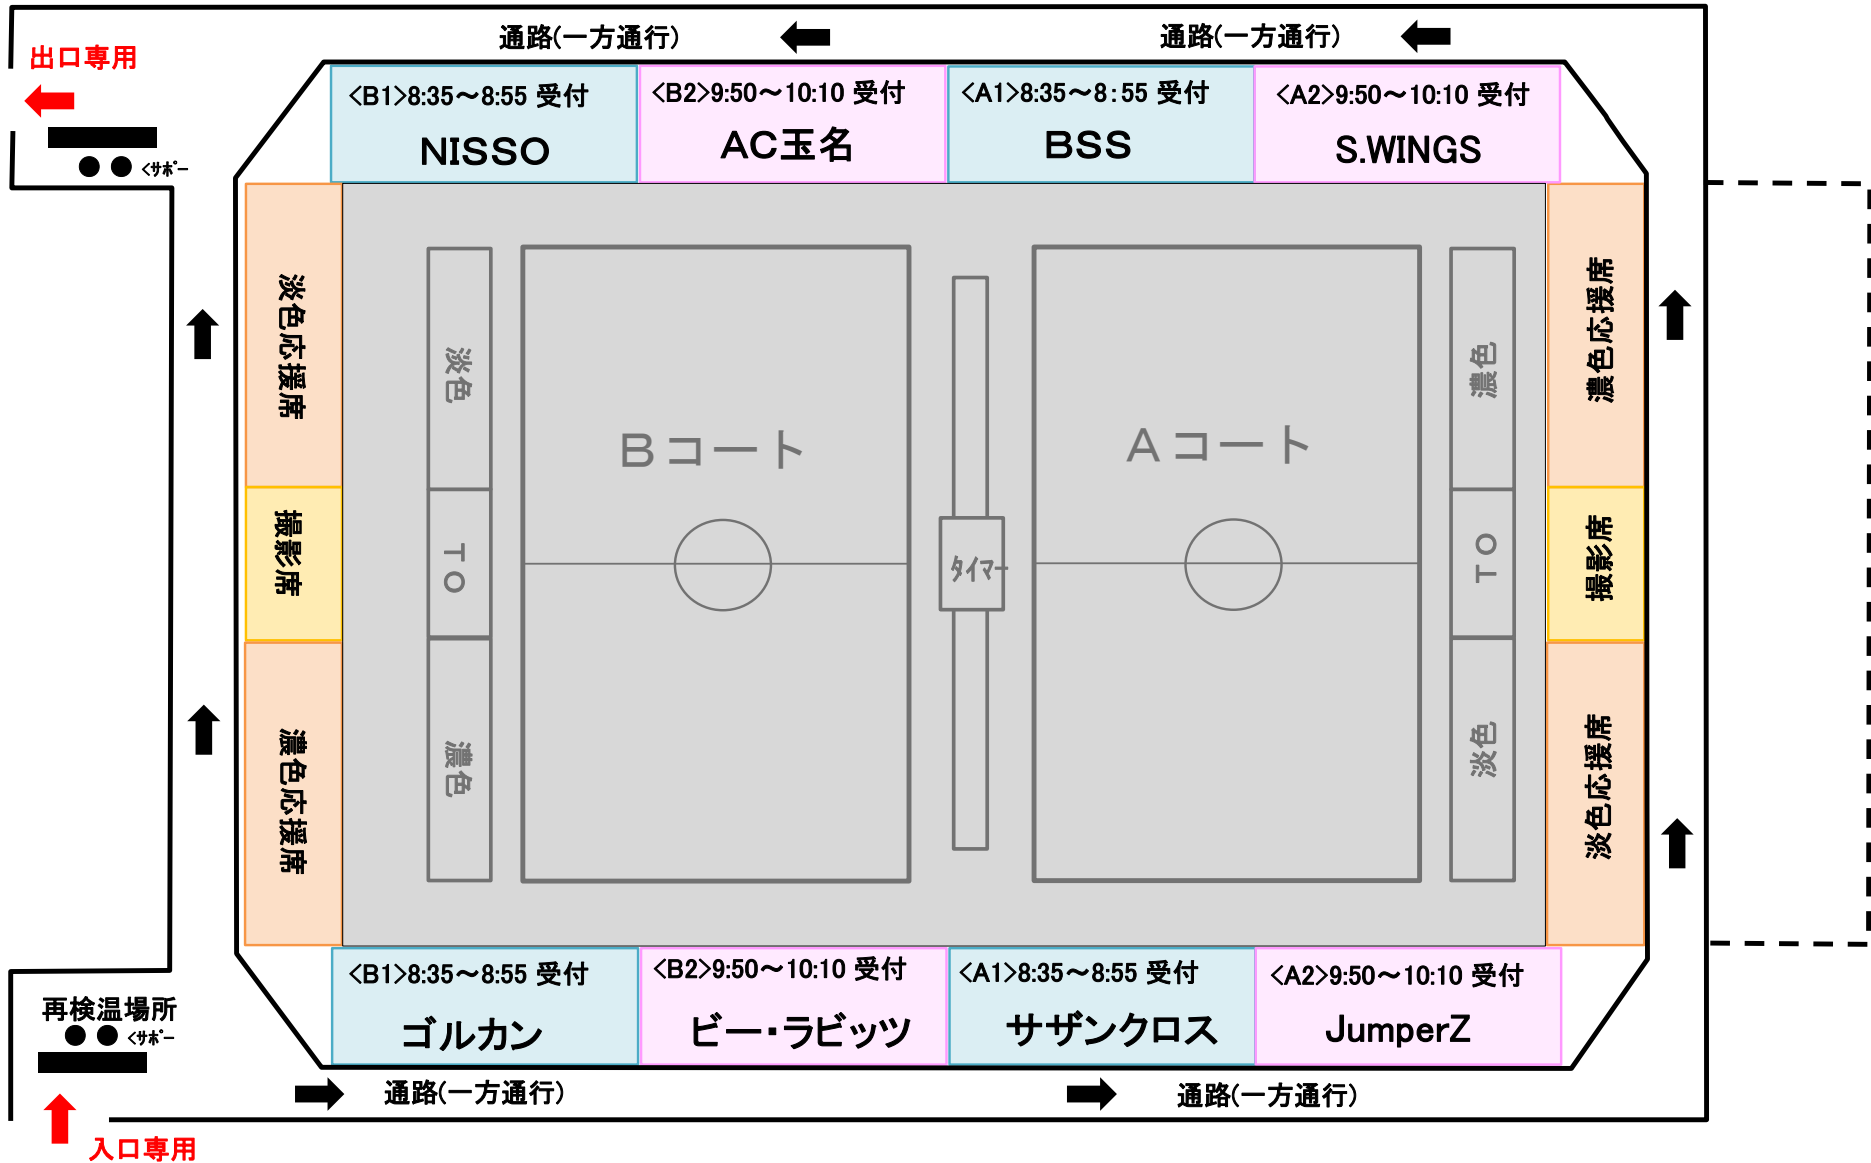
通路(一方通行)

通路(一方通行)

出口専用

●●＜ｻﾎﾟｰ

<B1>8:35～8:55 受付
NISSO

<B2>9:50～10:10 受付
AC玉名

<A1>8:35～8:55 受付
BSS

<A2>9:50～10:10 受付
S.WINGS

淡色応援席

撮影席

濃色応援席

淡色

TO

濃色

Bコート

タイマー

Aコート

濃色

TO

淡色

濃色応援席

撮影席

淡色応援席

<B1>8:35～8:55 受付
ゴルカン

<B2>9:50～10:10 受付
ビー・ラビッツ

<A1>8:35～8:55 受付
サザンクロス

<A2>9:50～10:10 受付
JumperZ

再検温場所
●●＜ｻﾎﾟｰ

通路(一方通行)

通路(一方通行)

入口専用